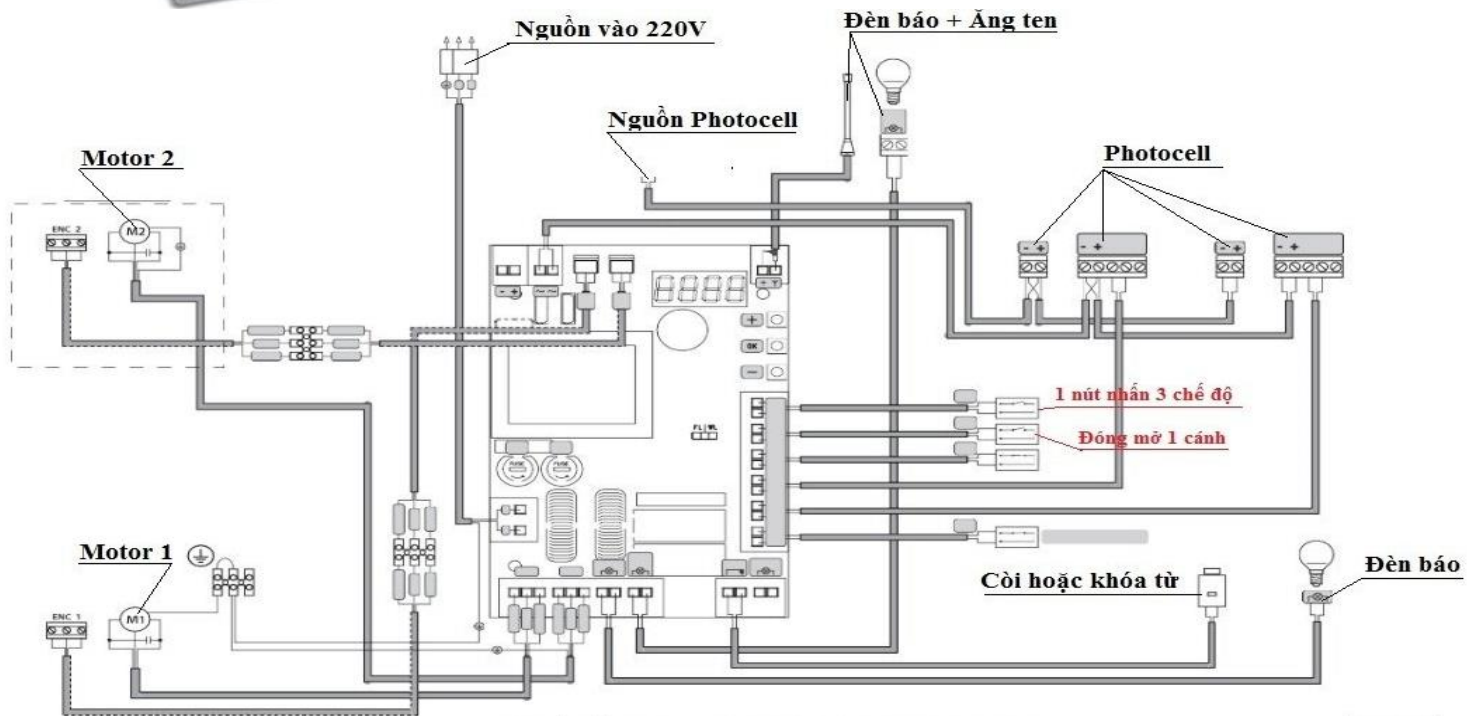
Nguồn vào 220V

Đèn báo + Ăng ten

Nguồn Photocell

Motor 2

ENC 2

M2

Photocell

- +

- +

- +

- +

OK

FUSE

FUSE

1 nút nhấn 3 chế độ

Đóng mở 1 cánh

Motor 1

ENC 1

M1

Còi hoặc khóa từ

Đèn báo